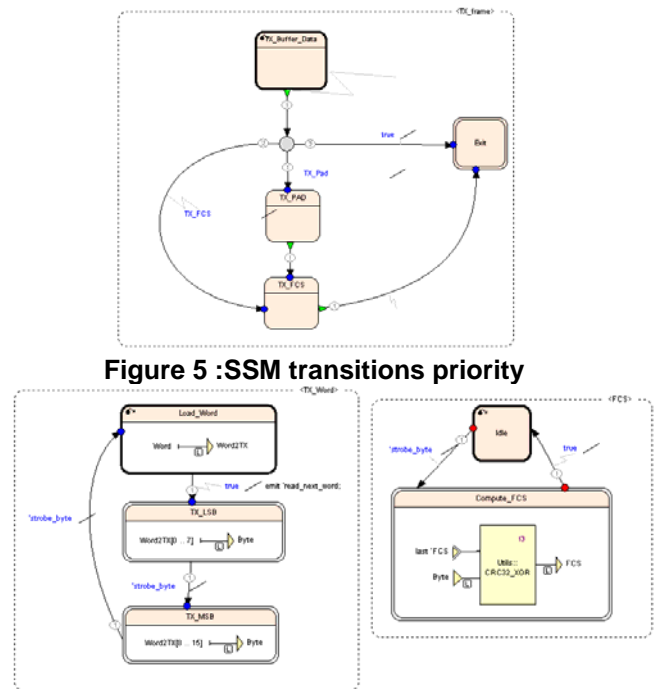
<TX_frame>

TX_Buffer_Data

1

true

2

Exit

1

TX_Pad

TX_FCS

TX_PAD

1

TX_FCS

1

Figure 5 :SSM transitions priority

<TX_Word>

Load_Word

Word

L

Word2TX

1

true

emit 'read_next_word;

TX_LSB

Word2TX[0 .. 7]

L

Byte

'strobe_byte

'strobe_byte

1

TX_MSB

1

Word2TX[8 .. 15]

L

Byte

<FCS>

Idle

'strobe_byte

1

true

1

Compute_FCS

last 'FCS

Byte

L

Utils::
CRC32_XOR

FCS